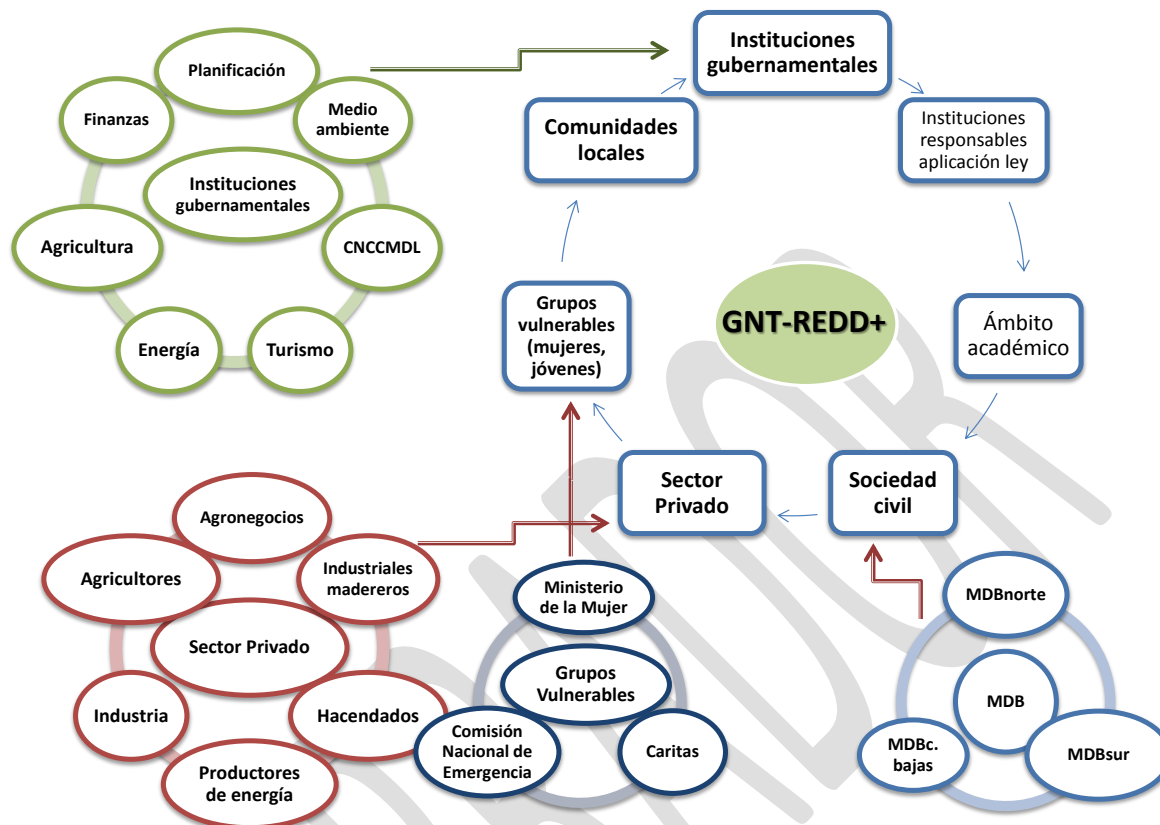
Planificación
Finanzas
Medio ambiente
Instituciones gubernamentales
Agricultura
CNCCMDL
Energía
Turismo

Instituciones gubernamentales
Comunidades locales
Instituciones responsables aplicación ley
GNT-REDD+
Grupos vulnerables (mujeres, jóvenes)
Ámbito académico
Sector Privado
Sociedad civil

Agronegocios
Agricultores
Industriales madereros
Sector Privado
Industria
Hacendados
Productores de energía

Ministerio de la Mujer
Grupos Vulnerables
Comisión Nacional de Emergencia
Caritas

MDBnorte
MDB
MDBc. bajas
MDBsur